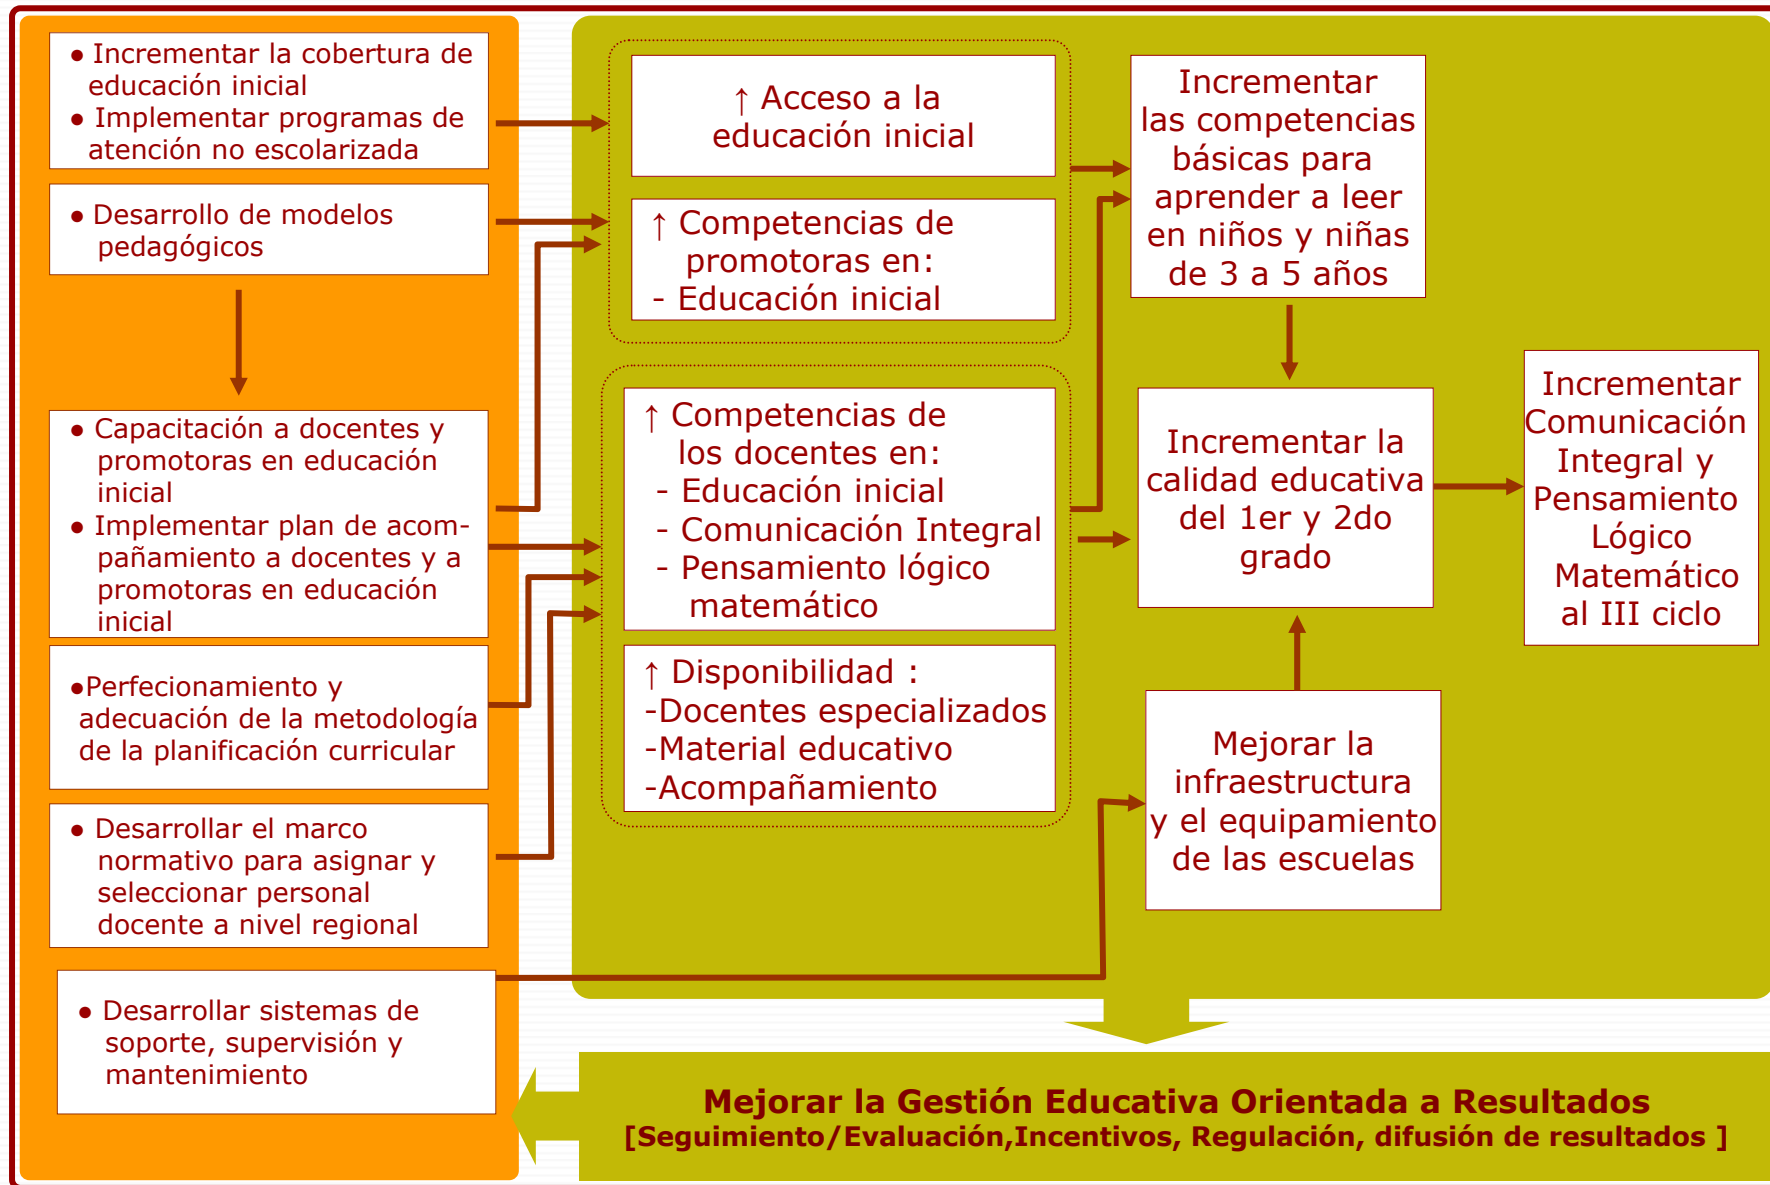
• Incrementar la cobertura de educación inicial
• Implementar programas de atención no escolarizada

• Desarrollo de modelos pedagógicos

• Capacitación a docentes y promotoras en educación inicial
• Implementar plan de acompañamiento a docentes y a promotoras en educación inicial

•Perfecionamiento y adecuación de la metodología de la planificación curricular

• Desarrollar el marco normativo para asignar y seleccionar personal docente a nivel regional

• Desarrollar sistemas de soporte, supervisión y mantenimiento

↑ Acceso a la educación inicial

↑ Competencias de promotoras en:
- Educación inicial

↑ Competencias de los docentes en:
- Educación inicial
- Comunicación Integral
- Pensamiento lógico matemático

↑ Disponibilidad :
-Docentes especializados
-Material educativo
-Acompañamiento

Incrementar las competencias básicas para aprender a leer en niños y niñas de 3 a 5 años

Incrementar la calidad educativa del 1er y 2do grado

Mejorar la infraestructura y el equipamiento de las escuelas

Incrementar Comunicación Integral y Pensamiento Lógico Matemático al III ciclo

Mejorar la Gestión Educativa Orientada a Resultados
[Seguimiento/Evaluación,Incentivos, Regulación, difusión de resultados ]